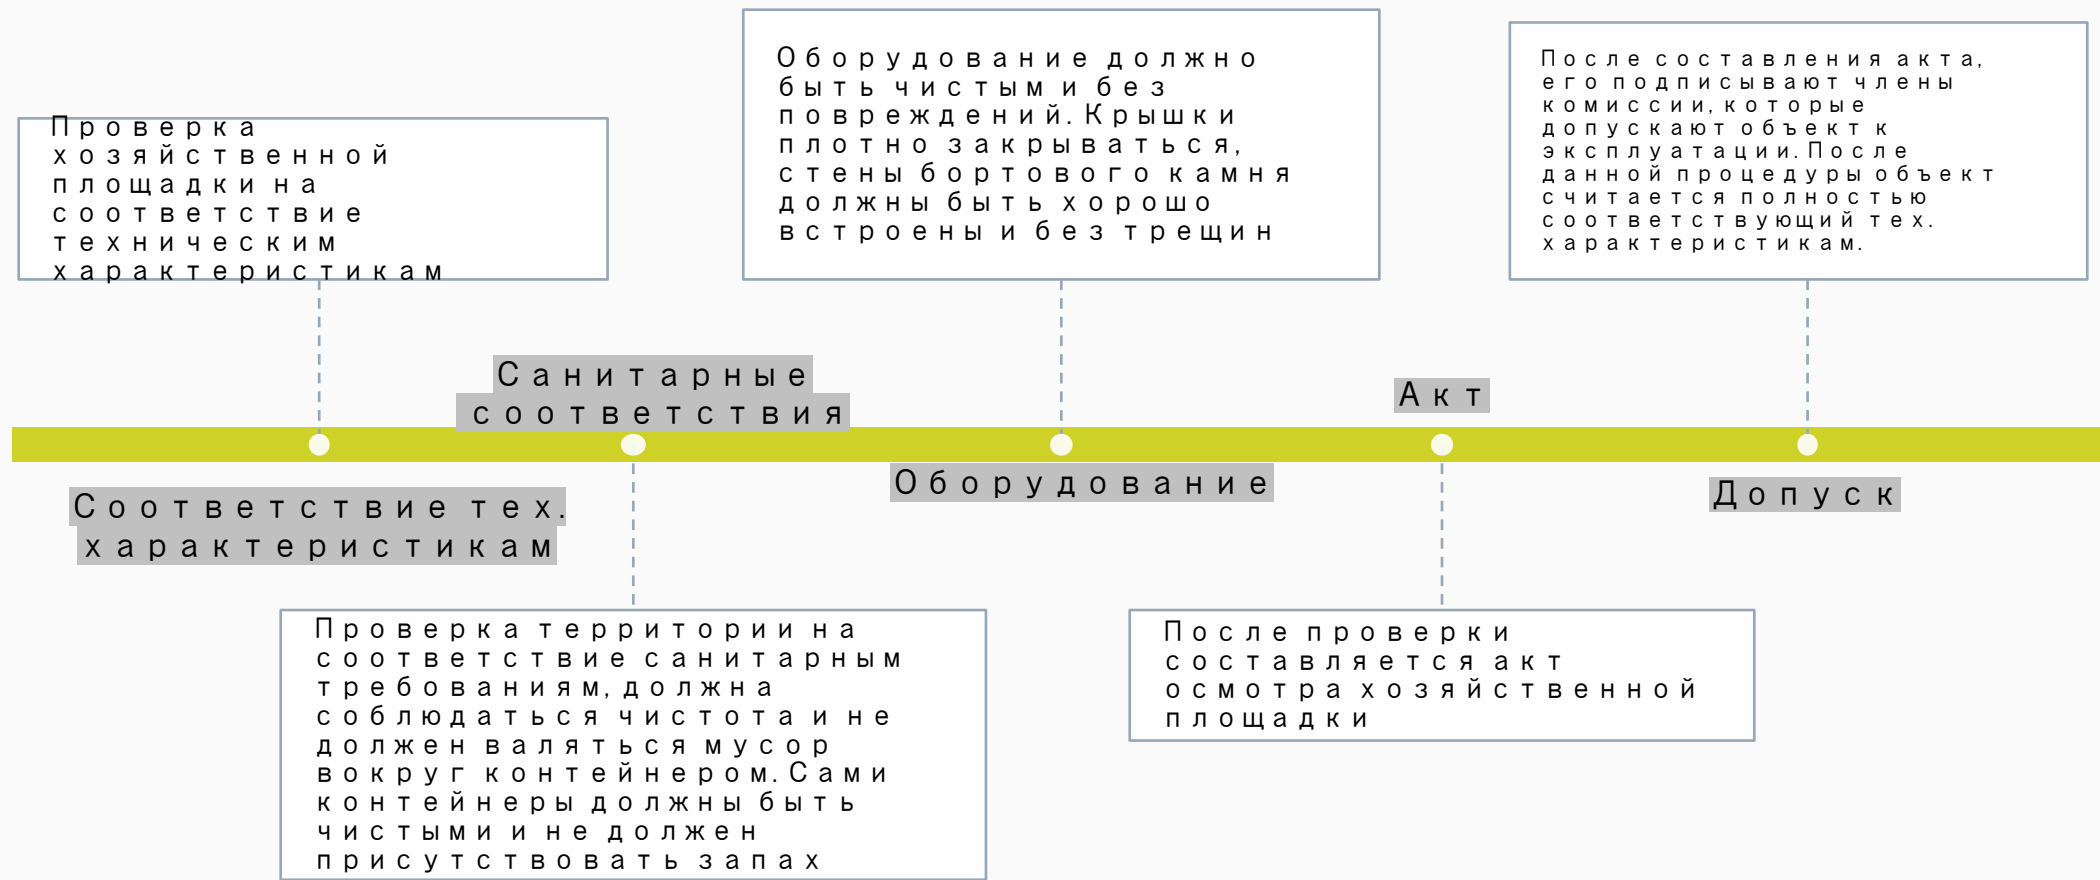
Проверка хозяйственной площадки на соответствие техническим характеристикам

Оборудование должно быть чистым и без повреждений. Крышки плотно закрываться, стены бортового камня должны быть хорошо встроены и без трещин

После составления акта, его подписывают члены комиссии, которые допускают объект к эксплуатации. После данной процедуры объект считается полностью соответствующий тех. характеристикам.

Санитарные соответствия

Акт

Соответствие тех. характеристикам

Оборудование

Допуск

Проверка территории на соответствие санитарным требованиям, должна соблюдаться чистота и не должен валяться мусор вокруг контейнером. Сами контейнеры должны быть чистыми и не должен присутствовать запах

После проверки составляется акт осмотра хозяйственной площадки